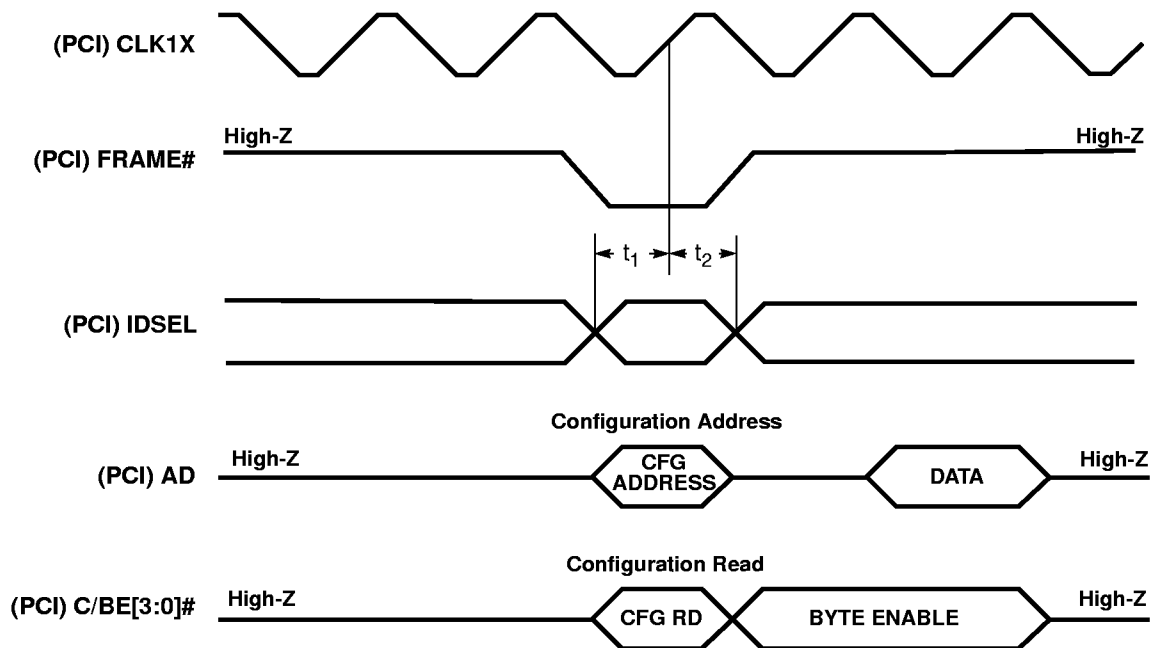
(PCI) CLK1X

High-Z
(PCI) FRAME#
High-Z

$t_1$ $t_2$

(PCI) IDSEL

Configuration Address

High-Z
(PCI) AD
CFG ADDRESS
DATA
High-Z

Configuration Read

High-Z
(PCI) C/BE[3:0]#
CFG RD
BYTE ENABLE
High-Z